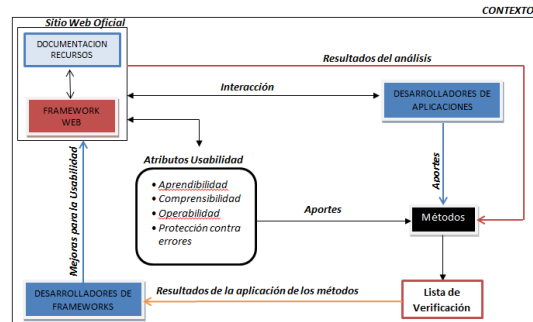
CONTEXTO

Sitio Web Oficial

DOCUMENTACION RECURSOS

FRAMEWORK WEB

Resultados del análisis

Interacción

DESARROLLADORES DE APLICACIONES

Mejoras para la Usabilidad

Atributos Usabilidad

• Aprendibilidad
• Comprensibilidad
• Operabilidad
• Protección contra errores

Aportes

Aportes

Métodos

Lista de Verificación

Resultados de la aplicación de los métodos

DESARROLLADORES DE FRAMEWORKS